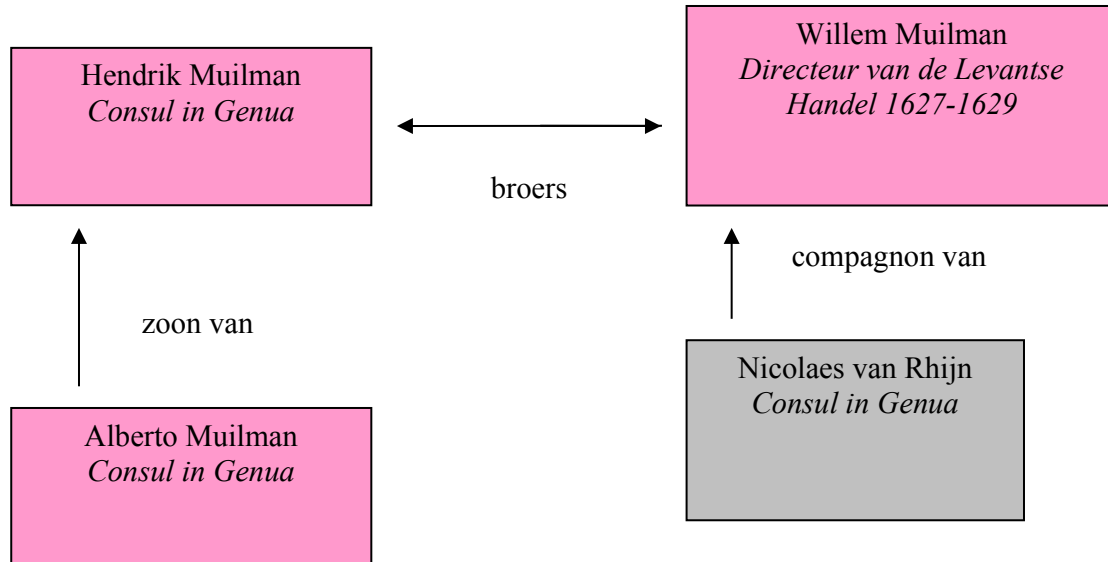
Hendrik Muilman
*Consul in Genua*

broers

Willem Muilman
*Directeur van de Levantse Handel 1627-1629*

zoon van

compagnon van

Alberto Muilman
*Consul in Genua*

Nicolaes van Rhijn
*Consul in Genua*